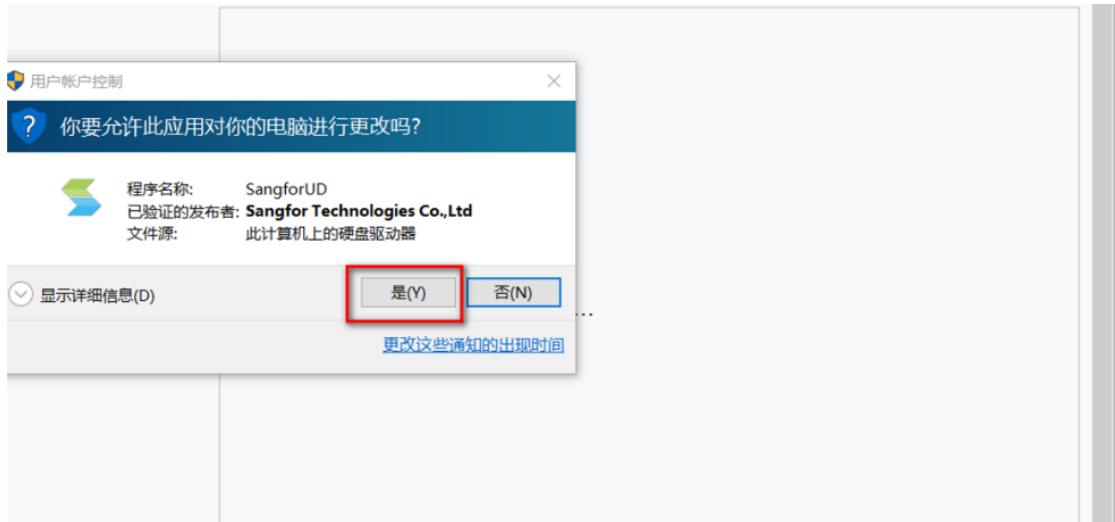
用户帐户控制

你要允许此应用对你的电脑进行更改吗?

程序名称: SangforUD
已验证的发布者: Sangfor Technologies Co.,Ltd
文件源: 此计算机上的硬盘驱动器

显示详细信息(D)

是(Y)

否(N)

更改这些通知的出现时间

...